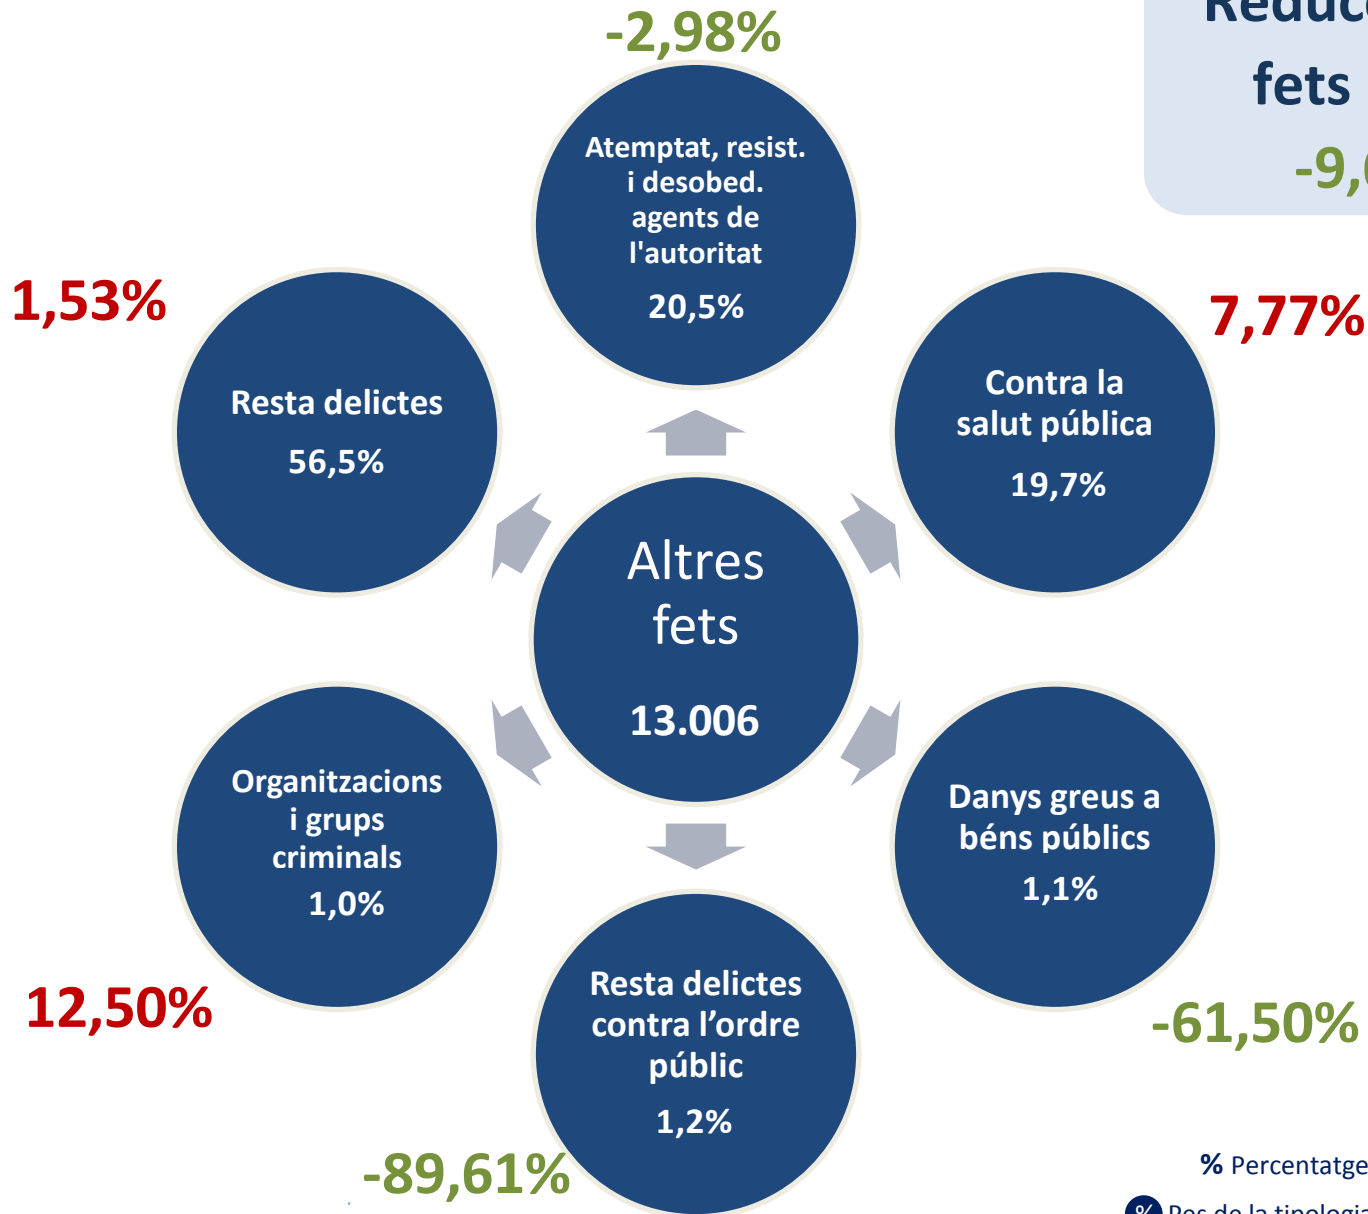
-2,98%

Reduc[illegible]
fets
-9,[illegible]

Atemptat, resist. i desobed. agents de l'autoritat
20,5%

1,53%

Resta delictes
56,5%

7,77%

Contra la salut pública
19,7%

Altres fets
13.006

Organitzacions i grups criminals
1,0%

Danys greus a béns públics
1,1%

12,50%

Resta delictes contra l'ordre públic
1,2%

-61,50%

-89,61%

% Percentatge

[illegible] Pes de la tipologia